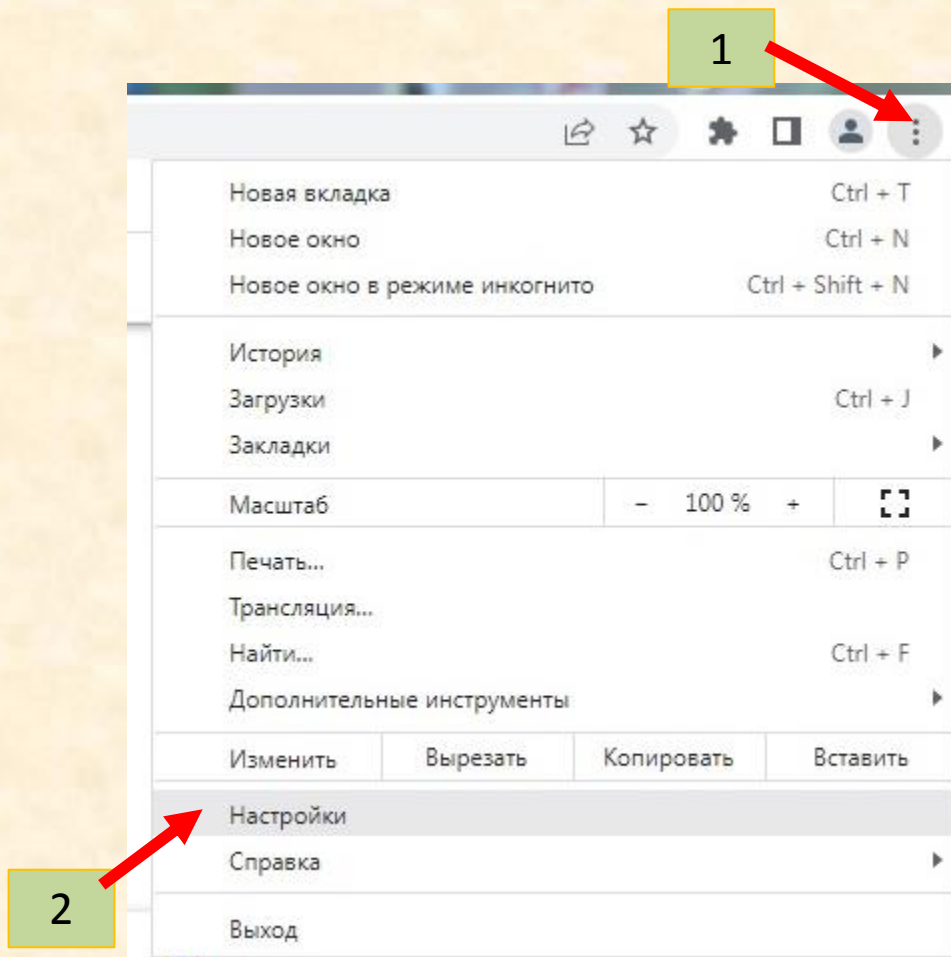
1

Новая вкладка Ctrl + T
Новое окно Ctrl + N
Новое окно в режиме инкогнито Ctrl + Shift + N

История
Загрузки Ctrl + J
Закладки

| Масштаб | – | 100 % | + |
|---|---|---|---|

Печать... Ctrl + P
Трансляция...
Найти... Ctrl + F
Дополнительные инструменты

| Изменить | Вырезать | Копировать | Вставить |
|---|---|---|---|

Настройки
Справка

Выход

2